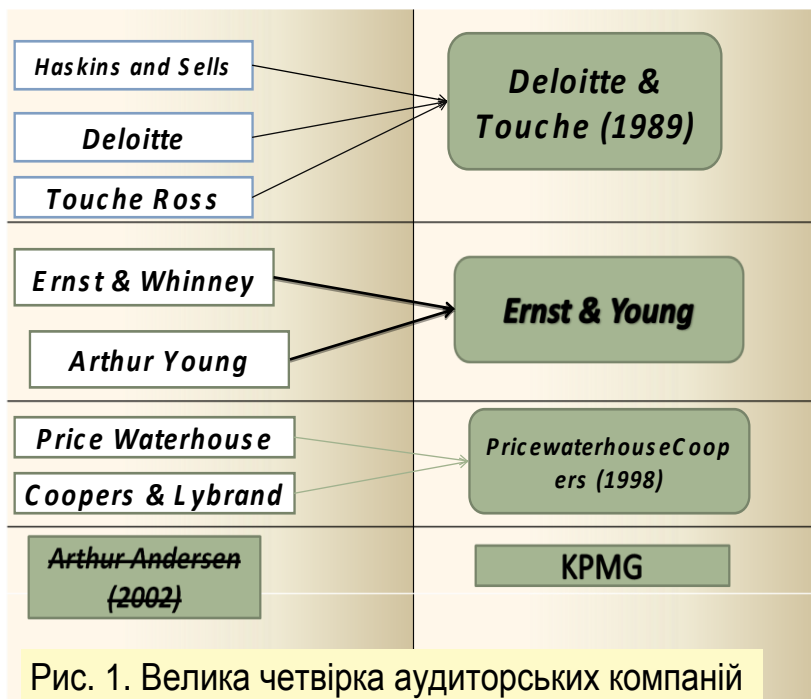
Haskins and Sells

Deloitte

Touche Ross

Deloitte & Touche (1989)

Ernst & Whinney

Arthur Young

Ernst & Young

Price Waterhouse

Coopers & Lybrand

PricewaterhouseCoopers (1998)

~~Arthur Andersen (2002)~~

KPMG

Рис. 1. Велика четвірка аудиторських компаній